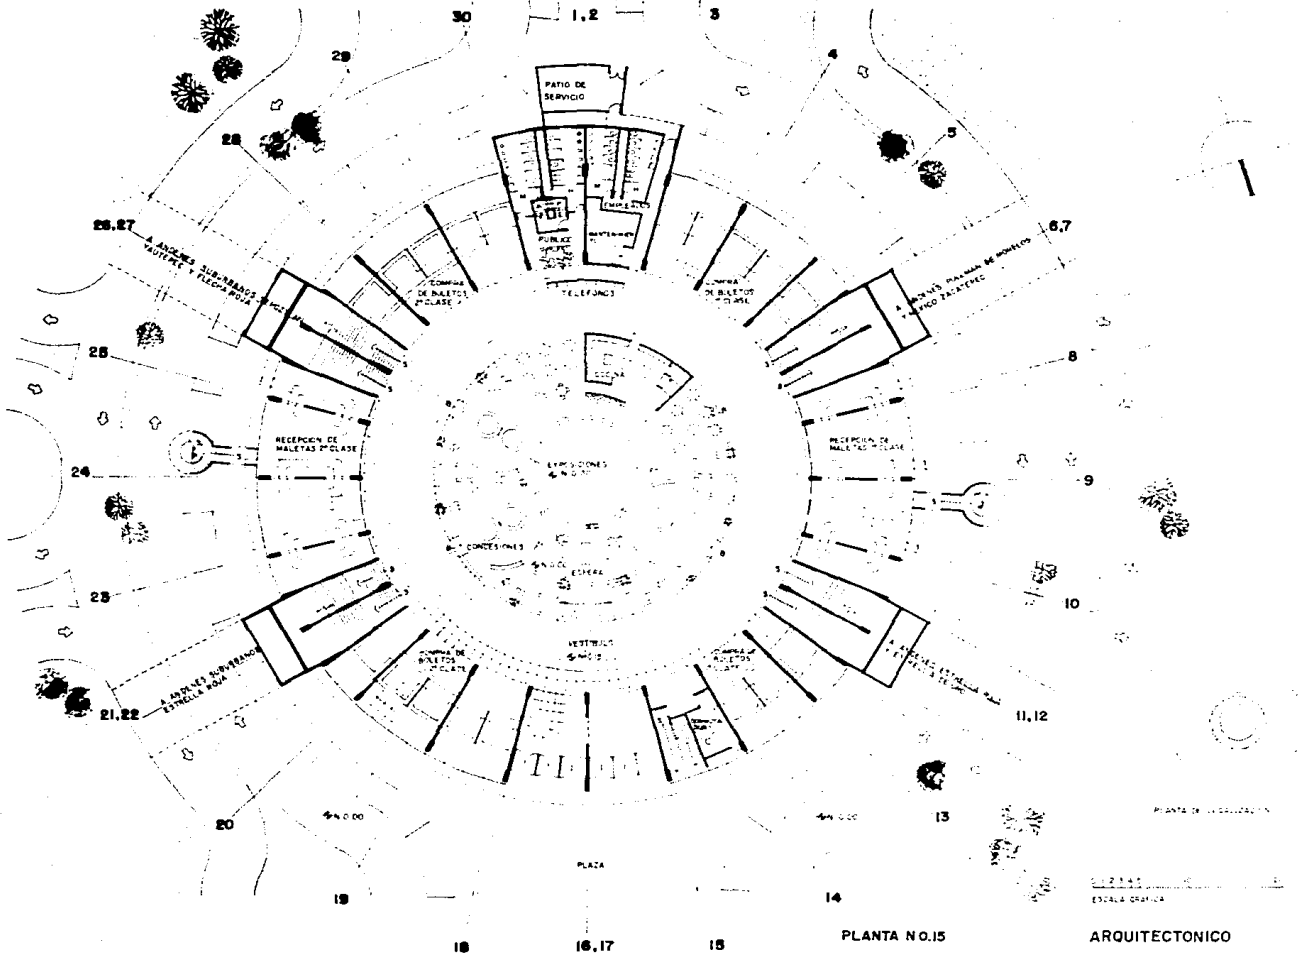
30
1,2
3
29
4
PATIO DE SERVICIO
5
28
26,27
A ANDENES SUBURBANOS YAUTEPEC Y FLECHA ROJA
PUBLICO
EMPLEADOS
6,7
A ANDENES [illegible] DE MORELOS Y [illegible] ZACATEPEC
COMPRA DE BOLETOS 2ª CLASE
TELEFONOS
COMPRA DE BOLETOS 1ª CLASE
25
COCINA
8
RECEPCION DE MALETAS 2ª CLASE
RECEPCION DE MALETAS 1ª CLASE
24
EXPOSICIONES
9
CONCESIONES
SALA DE ESPERA
10
23
VESTIBULO
A ANDENES SUBURBANOS ESTRELLA ROJA
COMPRA DE BOLETOS 2ª CLASE
COMPRA DE BOLETOS 1ª CLASE
A ANDENES ESTRELLA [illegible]
21,22
11,12
20
N 0.00
N 0.00
13
PLANTA DE LOCALIZACION
PLAZA
19
14
ESCALA GRAFICA
18
16,17
15
PLANTA N O.15
ARQUITECTONICO